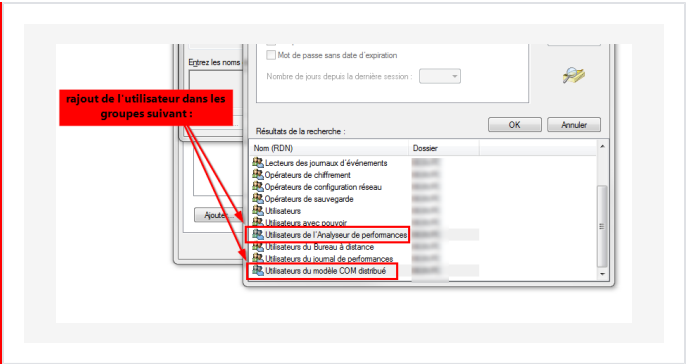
Entrez les noms

Mot de passe sans date d'expiration

Nombre de jours depuis la dernière session :

rajout de l'utilisateur dans les groupes suivant :

OK

Annuler

Résultats de la recherche :

| Nom (RDN) | Dossier |
|---|---|
| Lecteurs des journaux d'événements | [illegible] |
| Opérateurs de chiffrement | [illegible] |
| Opérateurs de configuration réseau | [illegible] |
| Opérateurs de sauvegarde | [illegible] |
| Utilisateurs | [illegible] |
| Utilisateurs avec pouvoir | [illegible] |
| Utilisateurs de l'Analyseur de performances | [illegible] |
| Utilisateurs du Bureau à distance | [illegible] |
| Utilisateurs du journal de performances | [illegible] |
| Utilisateurs du modèle COM distribué | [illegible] |

Ajoute